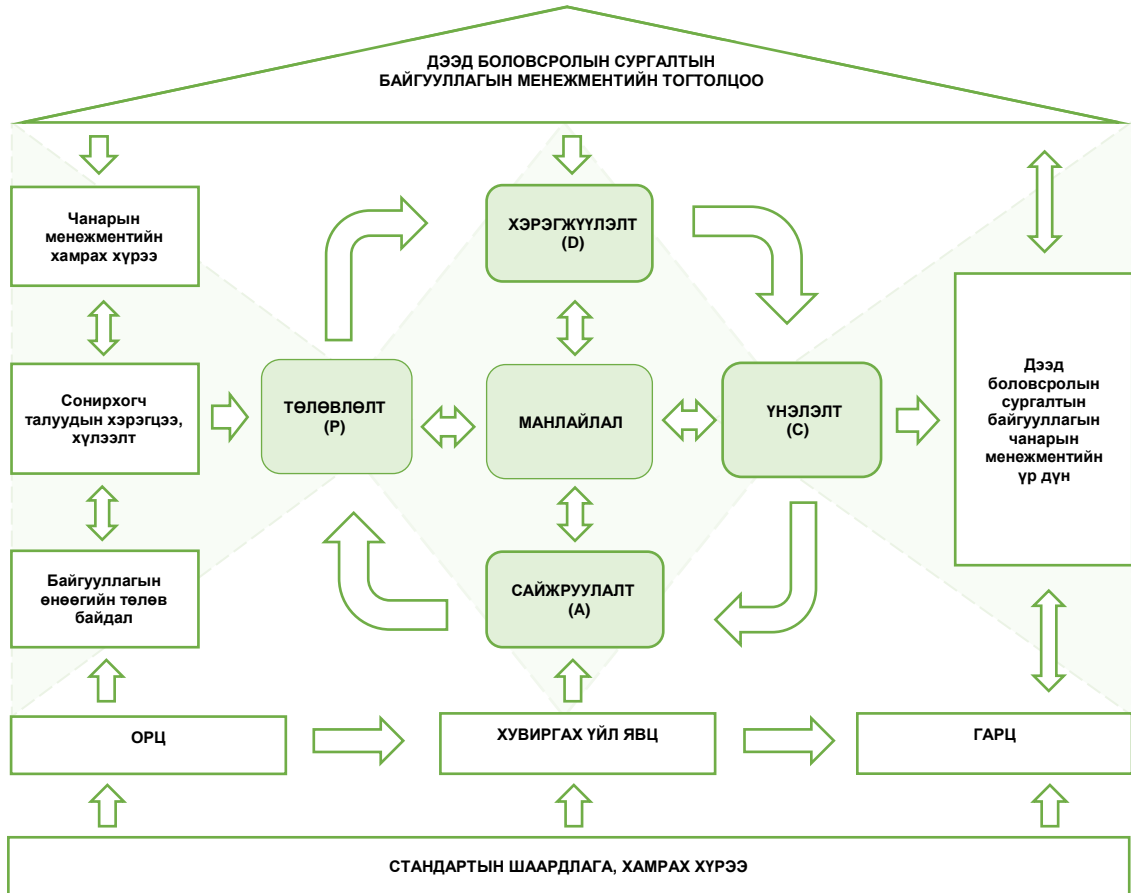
ДЭЭД БОЛОВСРОЛЫН СУРГАЛТЫН БАЙГУУЛЛАГЫН МЕНЕЖМЕНТИЙН ТОГТОЛЦОО

Чанарын менежментийн хамрах хүрээ

Сонирхогч талуудын хэрэгцээ, хүлээлт

Байгууллагын өнөөгийн төлөв байдал

ХЭРЭГЖҮҮЛЭЛТ (D)

ТӨЛӨВЛӨЛТ (P)

МАНЛАЙЛАЛ

ҮНЭЛЭЛТ (C)

САЙЖРУУЛАЛТ (A)

Дээд боловсролын сургалтын байгууллагын чанарын менежментийн үр дүн

ОРЦ

ХУВИРГАХ ҮЙЛ ЯВЦ

ГАРЦ

СТАНДАРТЫН ШААРДЛАГА, ХАМРАХ ХҮРЭЭ